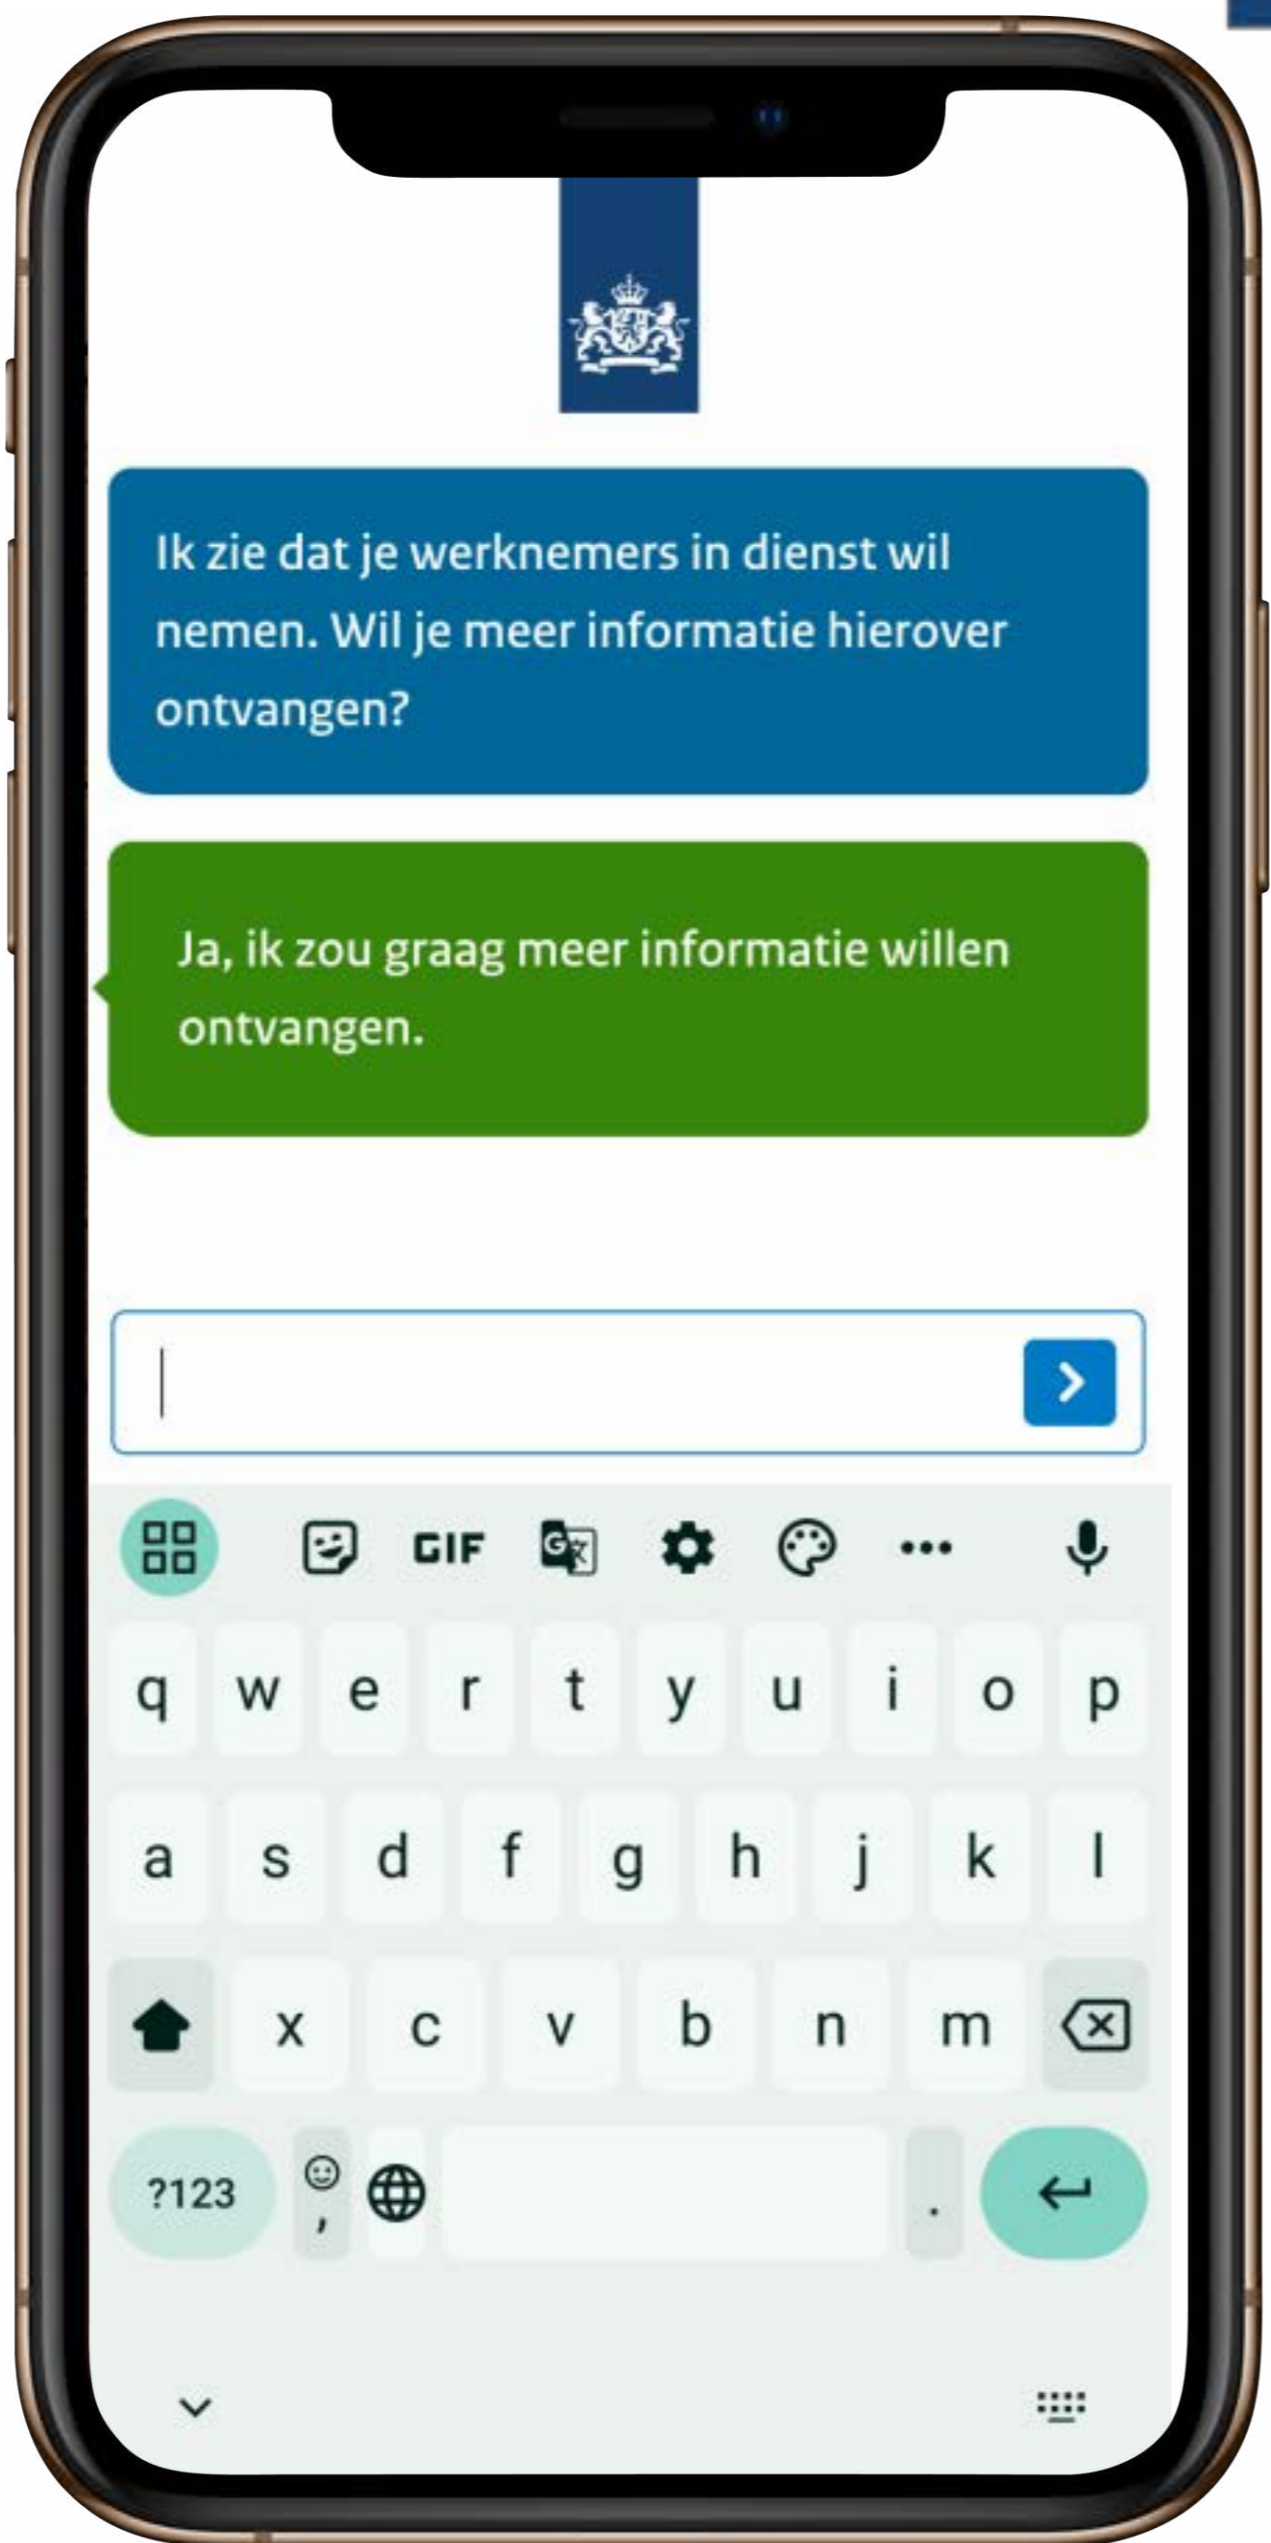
Ik zie dat je werknemers in dienst wil nemen. Wil je meer informatie hierover ontvangen?

Ja, ik zou graag meer informatie willen ontvangen.

GIF

q w e r t y u i o p
a s d f g h j k l
x c v b n m
?123 , .